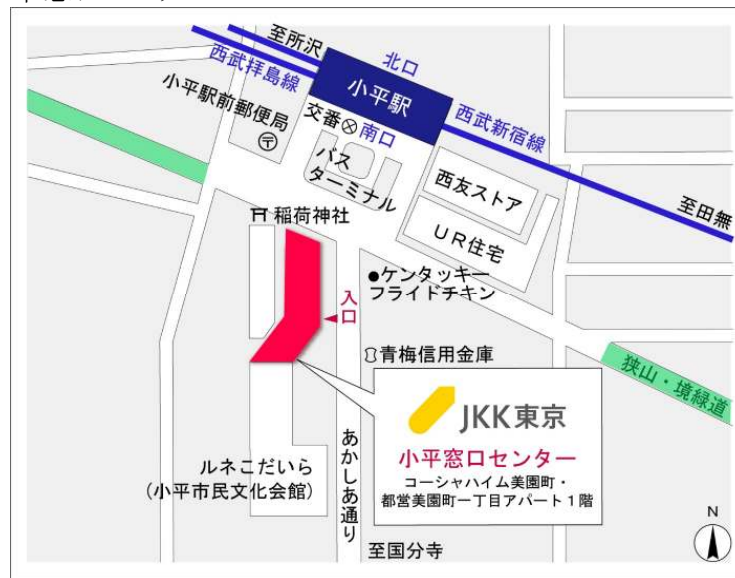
至所沢
北口
西武拝島線
小平駅
小平駅前郵便局
交番
南口
西武新宿線
バス ターミナル
西友ストア
至田無
稲荷神社
UR住宅
●ケンタッキーフライドチキン
入口
青梅信用金庫
狭山・境緑道
JKK東京
小平窓口センター
コーシャハイム美園町・都営美園町一丁目アパート1階
ルネこだいら
(小平市民文化会館)
あかしあ通り
至国分寺
N